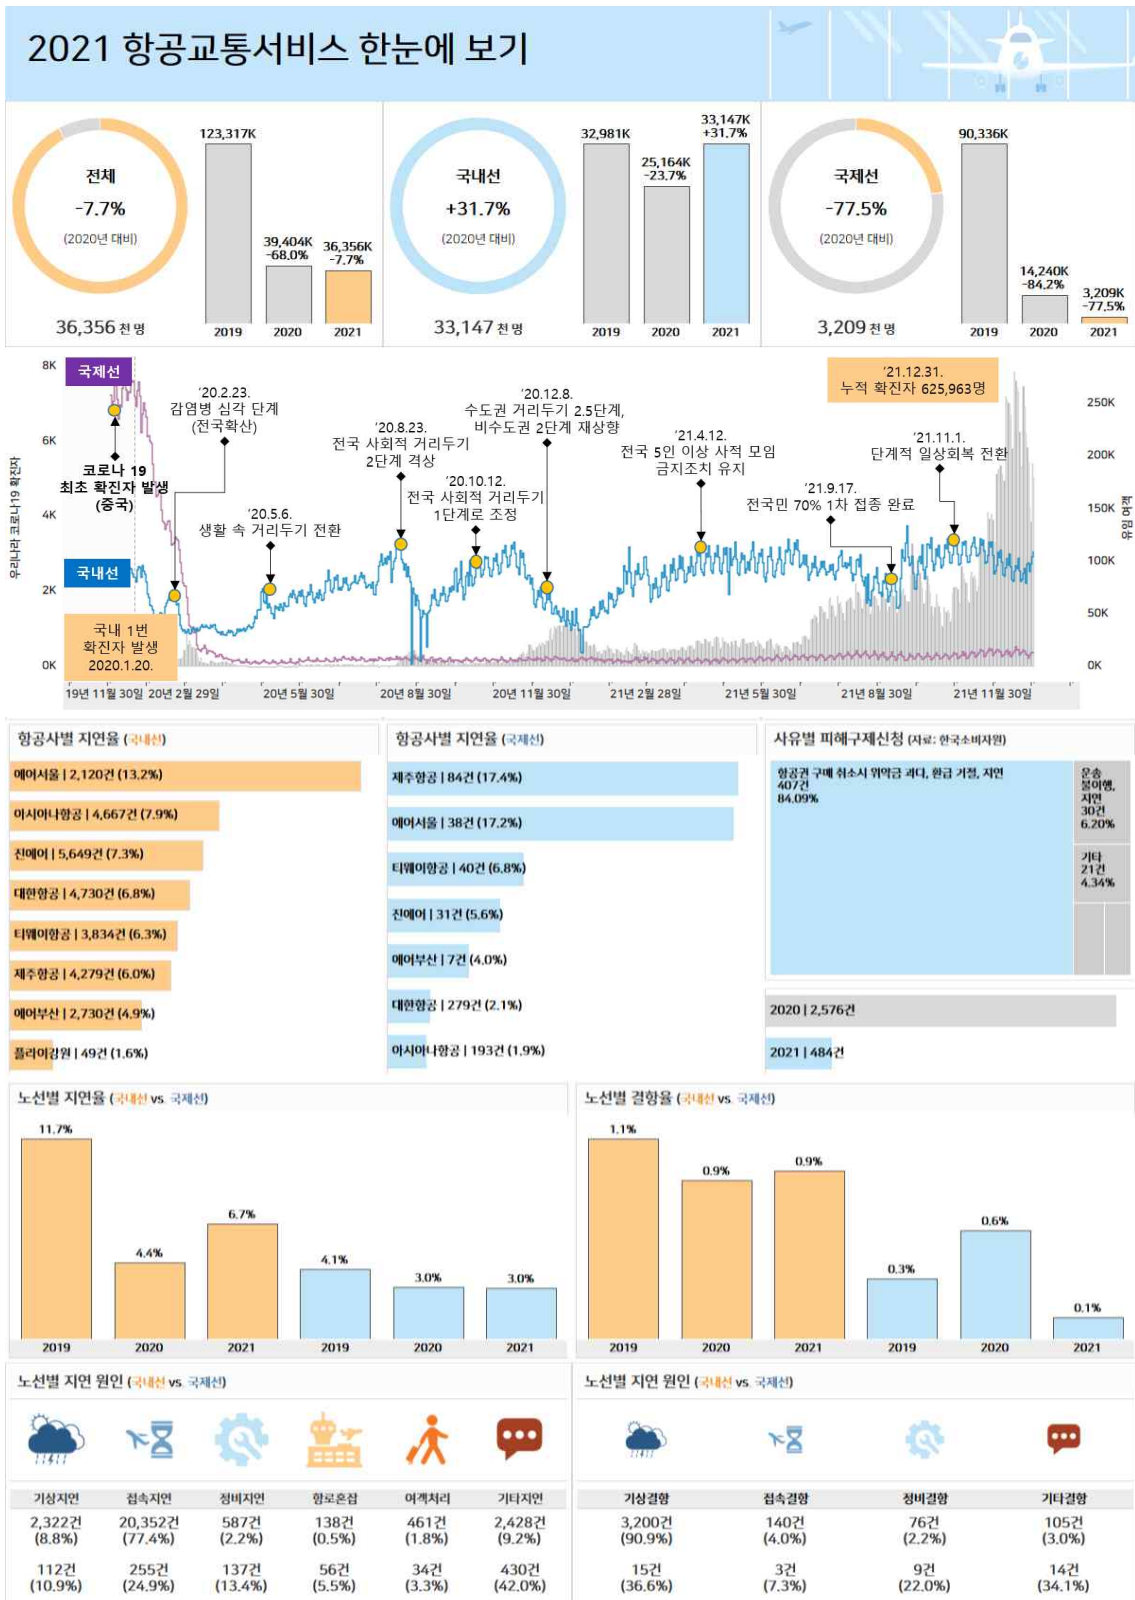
2021 항공교통서비스 한눈에 보기

전체
-7.7%
(2020년 대비)
36,356 천 명

123,317K
39,404K -68.0%
36,356K -7.7%
2019 2020 2021

국내선
+31.7%
(2020년 대비)
33,147 천 명

32,981K
25,164K -23.7%
33,147K +31.7%
2019 2020 2021

국제선
-77.5%
(2020년 대비)
3,209 천 명

90,336K
14,240K -84.2%
3,209K -77.5%
2019 2020 2021

8K
6K
4K
2K
0K
우리나라 코로나19 확진자

국제선
국내선

'20.2.23.
감염병 심각 단계
(전국확산)

코로나 19
최초 확진자 발생
(중국)

'20.5.6.
생활 속 거리두기 전환

'20.8.23.
전국 사회적 거리두기
2단계 격상

'20.10.12.
전국 사회적 거리두기
1단계로 조정

'20.12.8.
수도권 거리두기 2.5단계,
비수도권 2단계 재상향

'21.4.12.
전국 5인 이상 사적 모임
금지조치 유지

'21.9.17.
전국민 70% 1차 접종 완료

'21.11.1.
단계적 일상회복 전환

'21.12.31.
누적 확진자 625,963명

국내 1번
확진자 발생
2020.1.20.

250K
200K
150K
100K
50K
0K
유임 여객

19년 11월 30일 20년 2월 29일 20년 5월 30일 20년 8월 30일 20년 11월 30일 21년 2월 28일 21년 5월 30일 21년 8월 30일 21년 11월 30일

항공사별 지연율 (국내선)
에어서울 | 2,120건 (13.2%)
아시아나항공 | 4,667건 (7.9%)
진에어 | 5,649건 (7.3%)
대한항공 | 4,730건 (6.8%)
티웨이항공 | 3,834건 (6.3%)
제주항공 | 4,279건 (6.0%)
에어부산 | 2,730건 (4.9%)
플라이강원 | 49건 (1.6%)

항공사별 지연율 (국제선)
제주항공 | 84건 (17.4%)
에어서울 | 38건 (17.2%)
티웨이항공 | 40건 (6.8%)
진에어 | 31건 (5.6%)
에어부산 | 7건 (4.0%)
대한항공 | 279건 (2.1%)
아시아나항공 | 193건 (1.9%)

사유별 피해구제신청 (자료: 한국소비자원)
항공권 구매 취소시 위약금 과다, 환급 거절, 지연
407건
84.09%
운송 불이행, 지연
30건
6.20%
기타
21건
4.34%
2020 | 2,576건
2021 | 484건

노선별 지연율 (국내선 vs. 국제선)
11.7%
4.4%
6.7%
4.1%
3.0%
3.0%
2019 2020 2021 2019 2020 2021

노선별 결항율 (국내선 vs. 국제선)
1.1%
0.9%
0.9%
0.3%
0.6%
0.1%
2019 2020 2021 2019 2020 2021

노선별 지연 원인 (국내선 vs. 국제선)

| 기상지연 | 접속지연 | 정비지연 | 항로혼잡 | 여객처리 | 기타지연 |
|---|---|---|---|---|---|
| 2,322건 (8.8%) | 20,352건 (77.4%) | 587건 (2.2%) | 138건 (0.5%) | 461건 (1.8%) | 2,428건 (9.2%) |
| 112건 (10.9%) | 255건 (24.9%) | 137건 (13.4%) | 56건 (5.5%) | 34건 (3.3%) | 430건 (42.0%) |

노선별 지연 원인 (국내선 vs. 국제선)

| 기상결항 | 접속결항 | 정비결항 | 기타결항 |
|---|---|---|---|
| 3,200건 (90.9%) | 140건 (4.0%) | 76건 (2.2%) | 105건 (3.0%) |
| 15건 (36.6%) | 3건 (7.3%) | 9건 (22.0%) | 14건 (34.1%) |